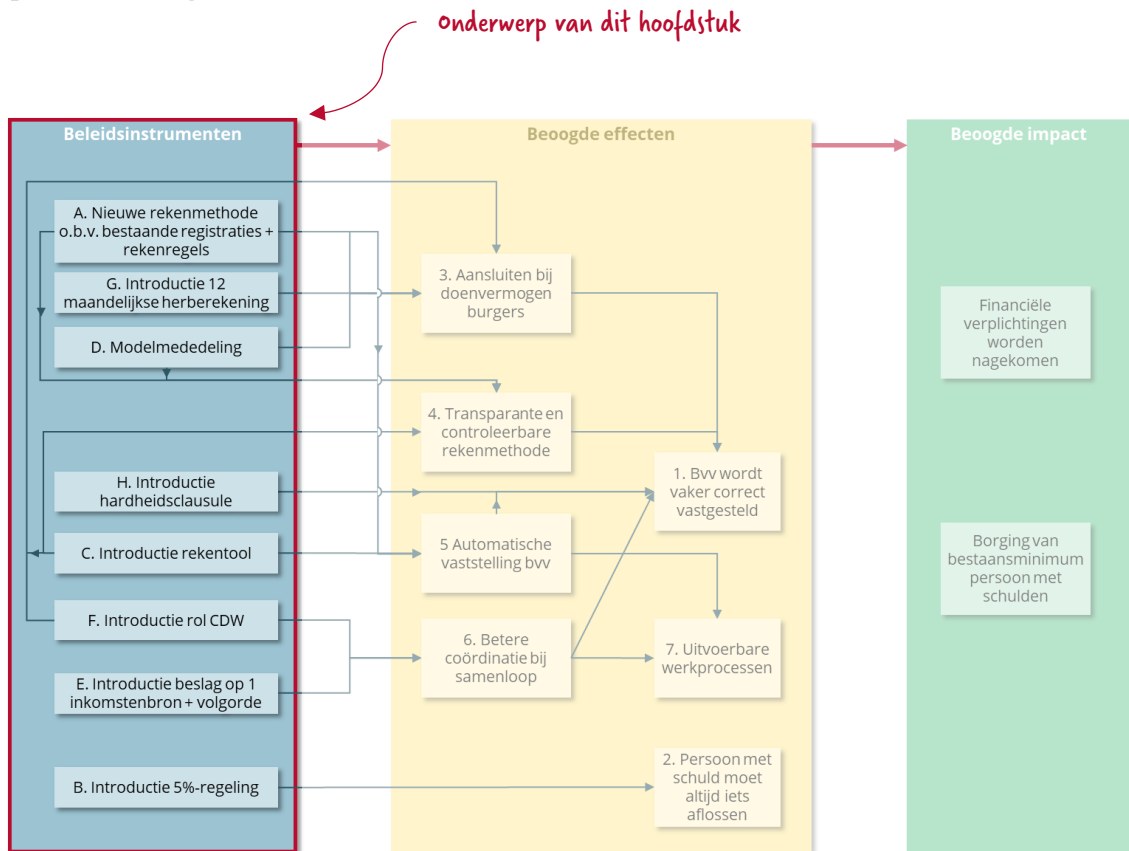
Onderwerp van dit hoofdstuk

Beleidsinstrumenten

A. Nieuwe rekenmethode o.b.v. bestaande registraties + rekenregels

G. Introductie 12 maandelijkse herberekening

D. Modelmededeling

H. Introductie hardheidsclausule

C. Introductie rekentool

F. Introductie rol CDW

E. Introductie beslag op 1 inkomstenbron + volgorde

B. Introductie 5%-regeling

Beoogde effecten

3. Aansluiten bij doenvermogen burgers

4. Transparante en controleerbare rekenmethode

1. Bvv wordt vaker correct vastgesteld

5 Automatische vaststelling bvv

6. Betere coördinatie bij samenloop

7. Uitvoerbare werkprocessen

2. Persoon met schuld moet altijd iets aflossen

Beoogde impact

Financiële verplichtingen worden nagekomen

Borging van bestaansminimum persoon met schulden